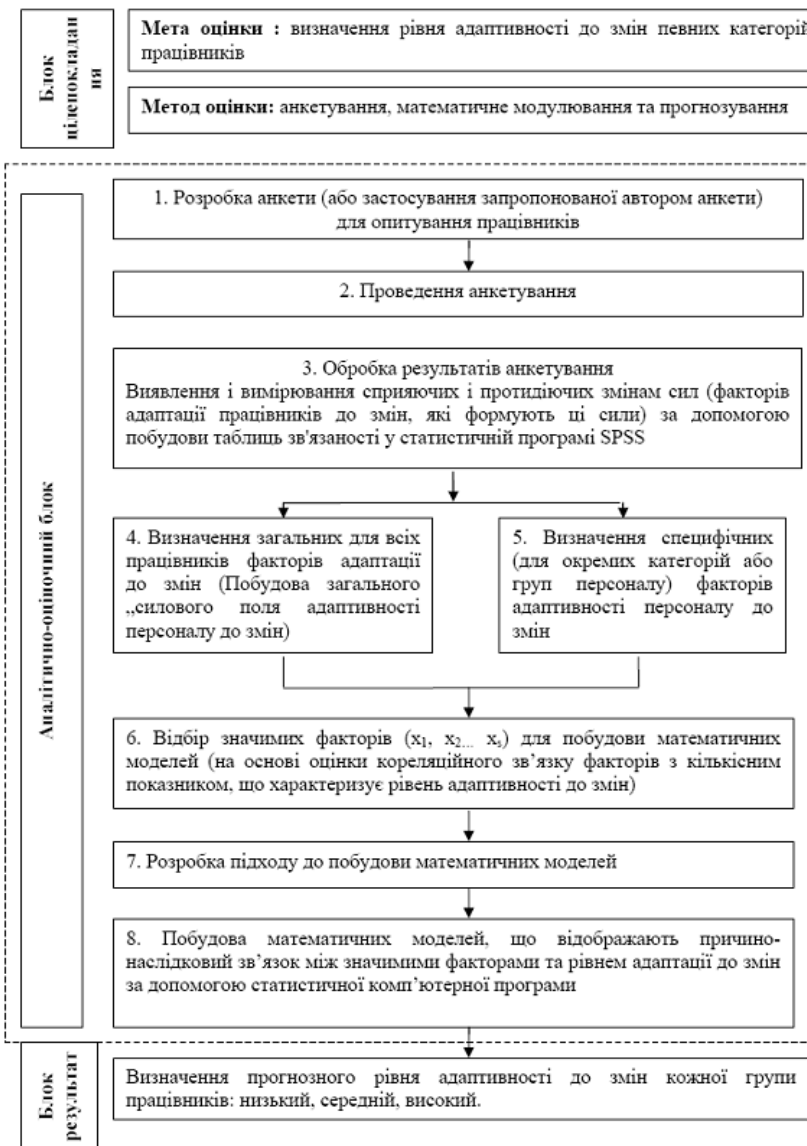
Блок цілепокладання

**Мета оцінки :** визначення рівня адаптивності до змін певних категорій працівників

**Метод оцінки:** анкетування, математичне модулювання та прогнозування

Аналітично-оціночний блок

1. Розробка анкети (або застосування запропонованої автором анкети) для опитування працівників

2. Проведення анкетування

3. Обробка результатів анкетування
Виявлення і вимірювання сприяючих і протидіючих змінам сил (факторів адаптації працівників до змін, які формують ці сили) за допомогою побудови таблиць зв'язаності у статистичній програмі SPSS

4. Визначення загальних для всіх працівників факторів адаптації до змін (Побудова загального „силового поля адаптивності персоналу до змін)

5. Визначення специфічних (для окремих категорій або груп персоналу) факторів адаптивності персоналу до змін

6. Відбір значимих факторів ($x_1$, $x_{2...}$ $x_s$) для побудови математичних моделей (на основі оцінки кореляційного зв'язку факторів з кількісним показником, що характеризує рівень адаптивності до змін)

7. Розробка підходу до побудови математичних моделей

8. Побудова математичних моделей, що відображають причинно-наслідковий зв'язок між значимими факторами та рівнем адаптації до змін за допомогою статистичної комп'ютерної програми

Блок результат

Визначення прогнозного рівня адаптивності до змін кожної групи працівників: низький, середній, високий.